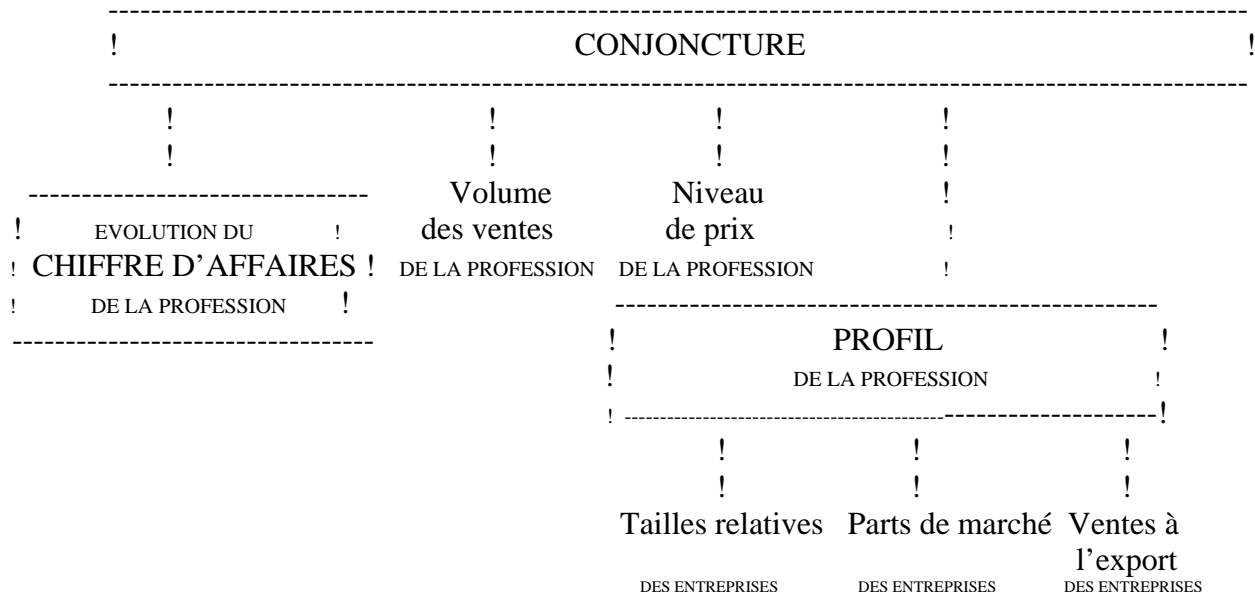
CONJONCTURE

EVOLUTION DU CHIFFRE D'AFFAIRES DE LA PROFESSION

Volume des ventes DE LA PROFESSION

Niveau de prix DE LA PROFESSION

PROFIL DE LA PROFESSION

Tailles relatives DES ENTREPRISES

Parts de marché DES ENTREPRISES

Ventes à l'export DES ENTREPRISES